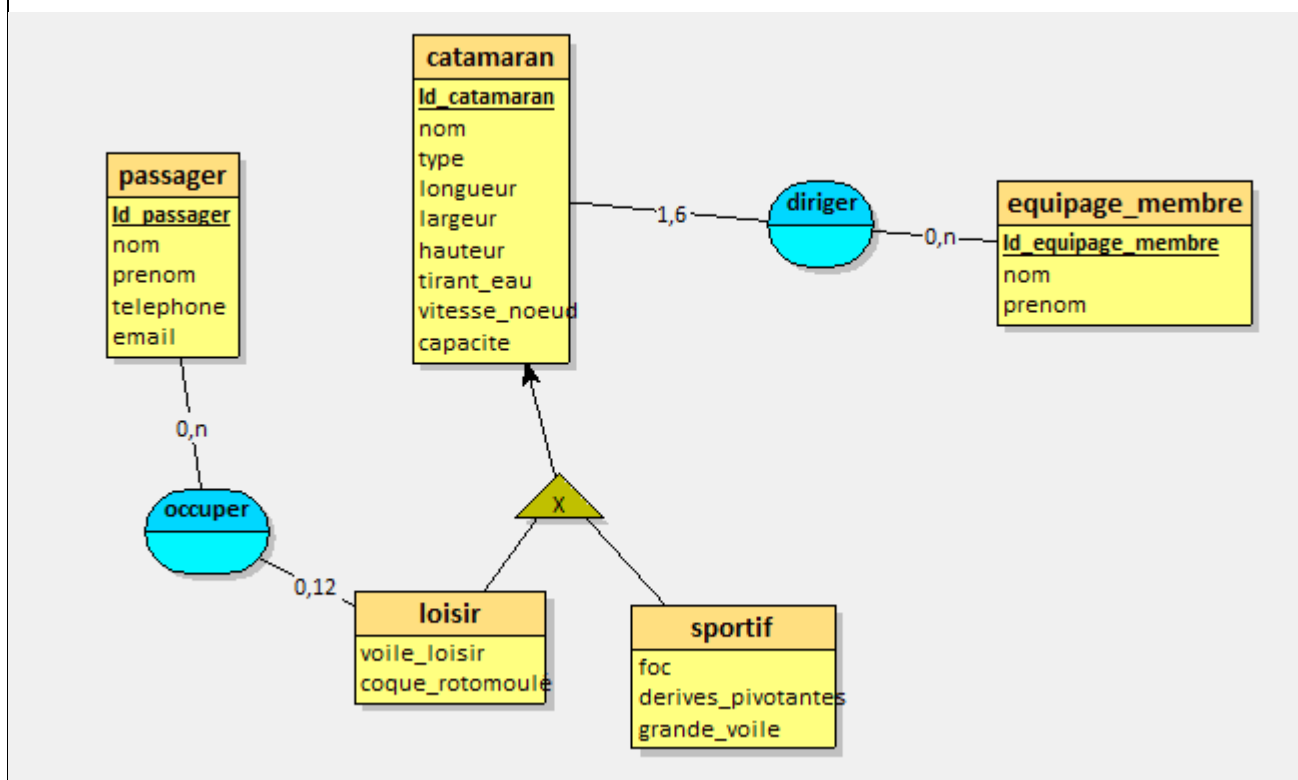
catamaran
Id_catamaran
nom
type
longueur
largeur
hauteur
tirant_eau
vitesse_noeud
capacite

passager
Id_passager
nom
prenom
telephone
email

1,6
diriger
0,n

equipage_membre
Id_equipage_membre
nom
prenom

0,n
occuper
0,12

X

loisir
voile_loisir
coque_rotomoule

sportif
foc
derives_pivotantes
grande_voile